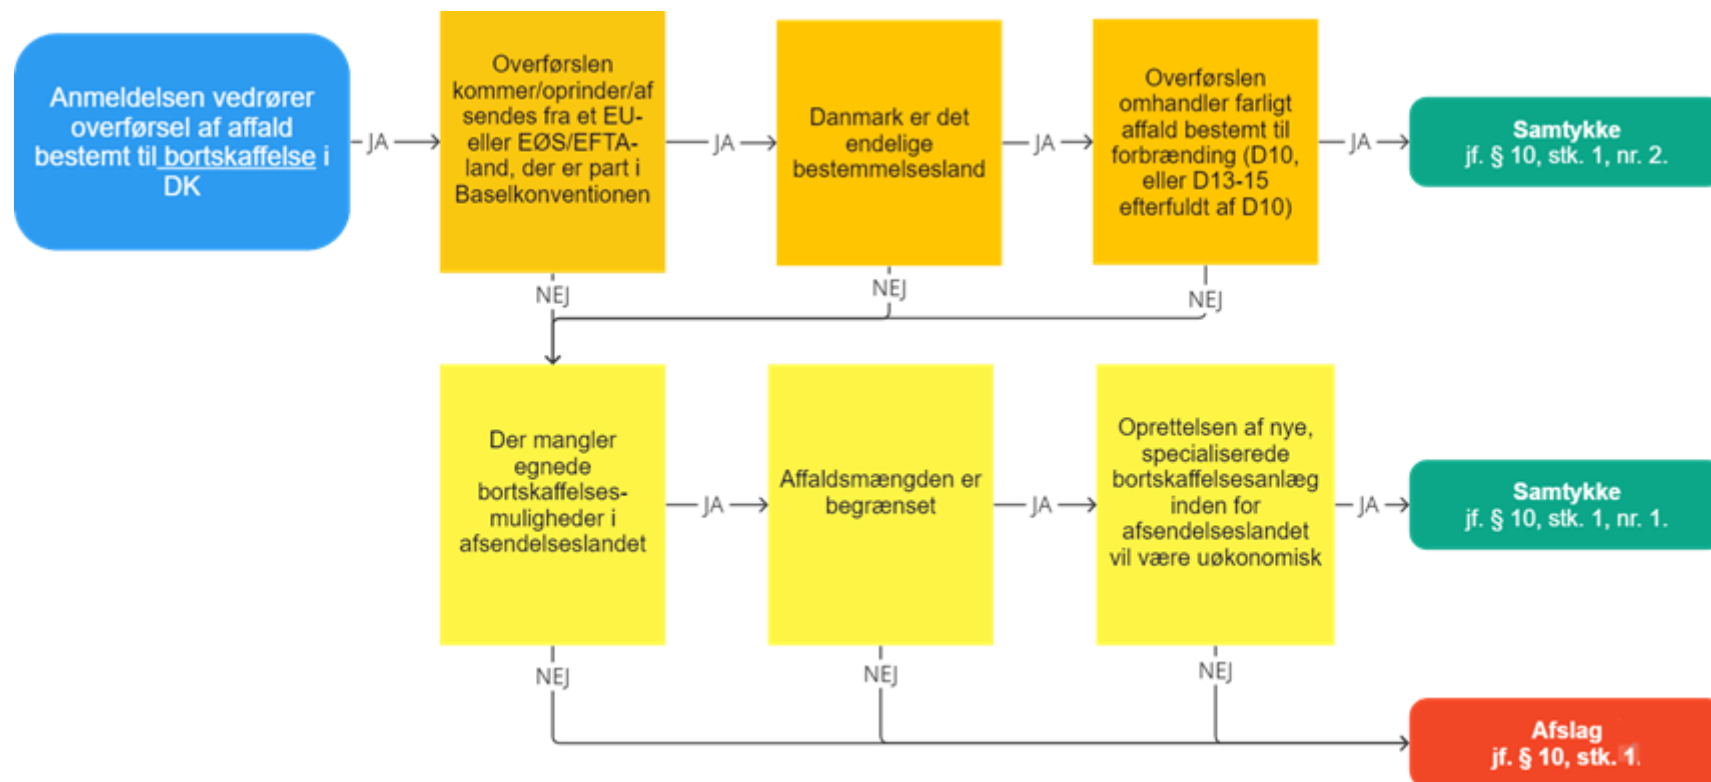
Anmeldelsen vedrører overførsel af affald bestemt til bortskaffelse i DK

JA

Overførslen kommer/oprinder/afsendes fra et EU- eller EØS/EFTA-land, der er part i Baselkonventionen

JA

Danmark er det endelige bestemmelsesland

JA

Overførslen omhandler farligt affald bestemt til forbrænding (D10, eller D13-15 efterfuldt af D10)

JA

Samtykke
jf. § 10, stk. 1, nr. 2.

NEJ

NEJ

NEJ

Der mangler egnede bortskaffelsesmuligheder i afsendelseslandet

JA

Affaldsmængden er begrænset

JA

Oprettelsen af nye, specialiserede bortskaffelsesanlæg inden for afsendelseslandet vil være uøkonomisk

JA

Samtykke
jf. § 10, stk. 1, nr. 1.

NEJ

NEJ

NEJ

Afslag
jf. § 10, stk. 1.